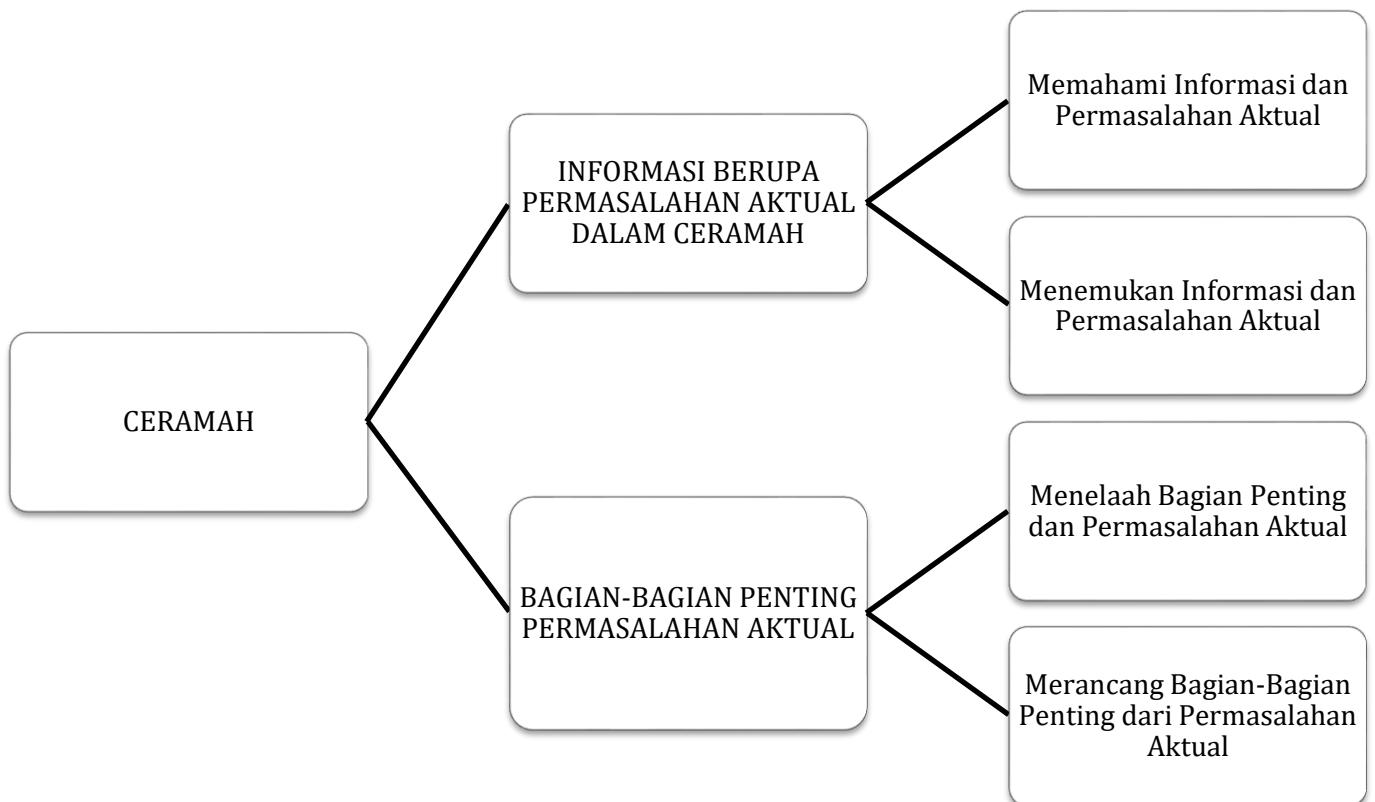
CERAMAH

INFORMASI BERUPA PERMASALAHAN AKTUAL DALAM CERAMAH

Memahami Informasi dan Permasalahan Aktual

Menemukan Informasi dan Permasalahan Aktual

BAGIAN-BAGIAN PENTING PERMASALAHAN AKTUAL

Menelaah Bagian Penting dan Permasalahan Aktual

Merancang Bagian-Bagian Penting dari Permasalahan Aktual